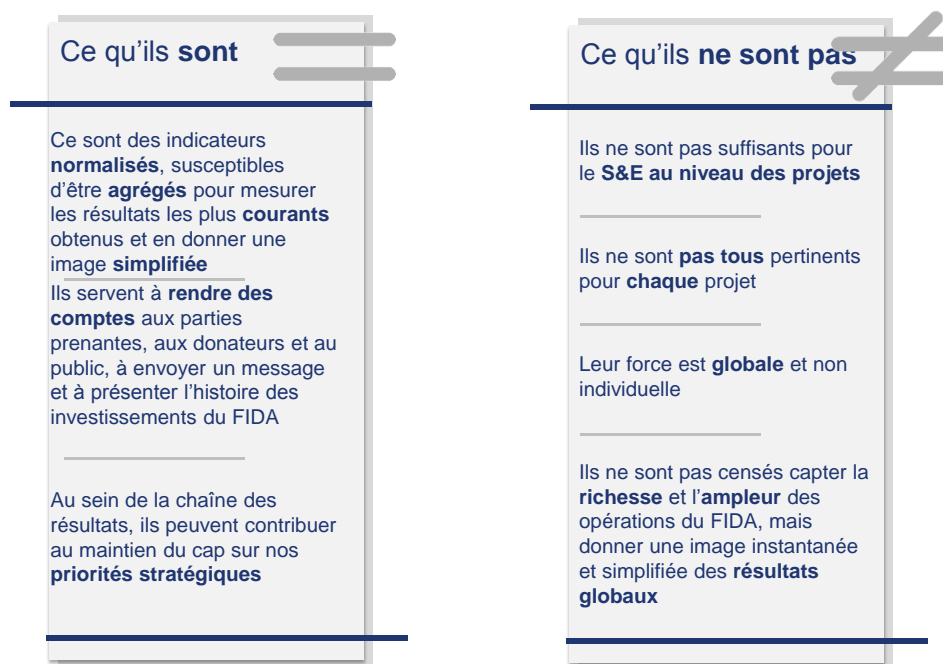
Ce qu'ils **sont**

Ce sont des indicateurs **normalisés**, susceptibles d'être **agrégés** pour mesurer les résultats les plus **courants** obtenus et en donner une image **simplifiée**

Ils servent à **rendre des comptes** aux parties prenantes, aux donateurs et au public, à envoyer un message et à présenter l'histoire des investissements du FIDA

Au sein de la chaîne des résultats, ils peuvent contribuer au maintien du cap sur nos **priorités stratégiques**

Ce qu'ils **ne sont pas**

Ils ne sont pas suffisants pour le **S&E au niveau des projets**

Ils ne sont **pas tous** pertinents pour **chaque** projet

Leur force est **globale** et non individuelle

Ils ne sont pas censés capter la **richesse** et l'**ampleur** des opérations du FIDA, mais donner une image instantanée et simplifiée des **résultats globaux**